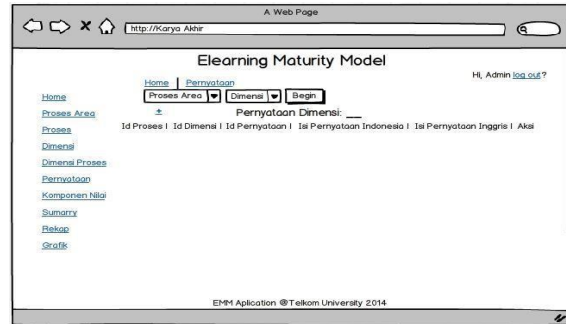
A Web Page

http://Karya Akhir

Elearning Maturity Model

Hi, Admin log out?

Home | Pernyataan

Proses Area | Dimensi | Begin

+ Pernyataan Dimensi: ___

Id Proses I Id Dimensi I Id Pernyataan I Isi Pernyataan Indonesia I Isi Pernyataan Inggris I Aksi

Home
Proses Area
Proses
Dimensi
Dimensi Proses
Pernyataan
Komponen Nilai
Sumarry
Rekap
Grafik

EMM Aplication @Telkom University 2014